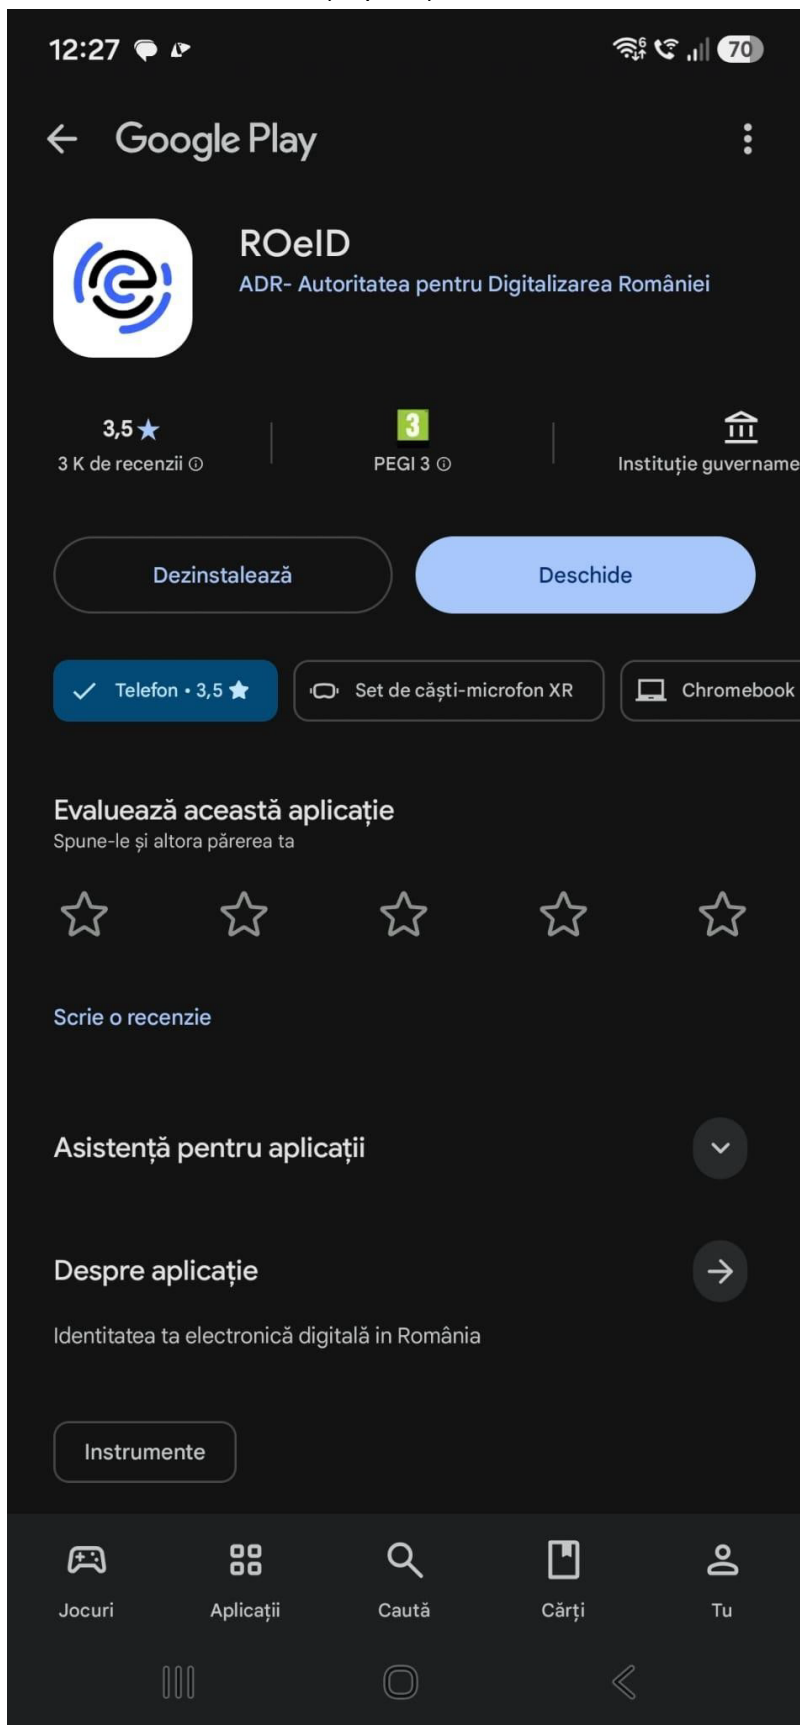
12:27 70

Google Play

ROeID
ADR- Autoritatea pentru Digitalizarea României

3,5 ★
3 K de recenzii ⓘ

3
PEGI 3 ⓘ

Instituție guvername

Dezinstalează

Deschide

Telefon • 3,5 ★

Set de căști-microfon XR

Chromebook

Evaluează această aplicație
Spune-le și altora părerea ta

Scrie o recenzie

Asistență pentru aplicații

Despre aplicație

Identitatea ta electronică digitală in România

Instrumente

Jocuri

Aplicații

Caută

Cărți

Tu